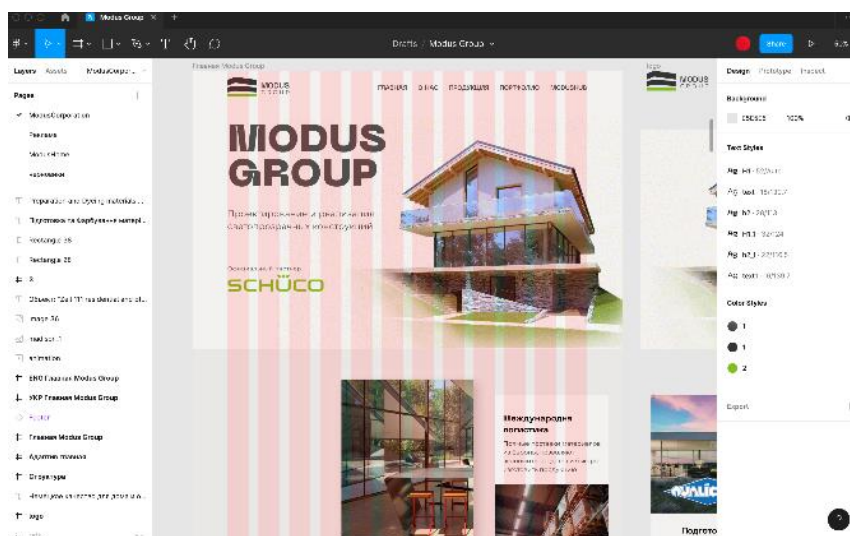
Modus Group
Drafts / Modus Group
Share
Layers Assets ModusCorpor...
Pages
ModusCorporation
Реклама
Modus Home
Ассоциация
Preparation and Cycling materials...
Подготовка и барбушенне матері...
Rectangle 26
Rectangle 26
8
Объект 12 #1
Image 36
Image 1
animation
ENG Главная Modus Group
UKR Главная Modus Group
Главная Modus Group
Архитектурная
Структуры
logo
Главная Modus Group
ГЛАВНАЯ О НАС ПРОДУКЦИЯ ПОРТФОЛИО MODUSHUB
MODUS GROUP
Проектирование и реализация светопрозрачных конструкций
SCHÜCO
Международная логистика
Подгото
Design Prototype Inspect
Background
100%
Text Styles
Ag H1
Ag text
Ag h2
Ag H3
Ag h2_1
Ag text
Color Styles
1
1
2
Export
?